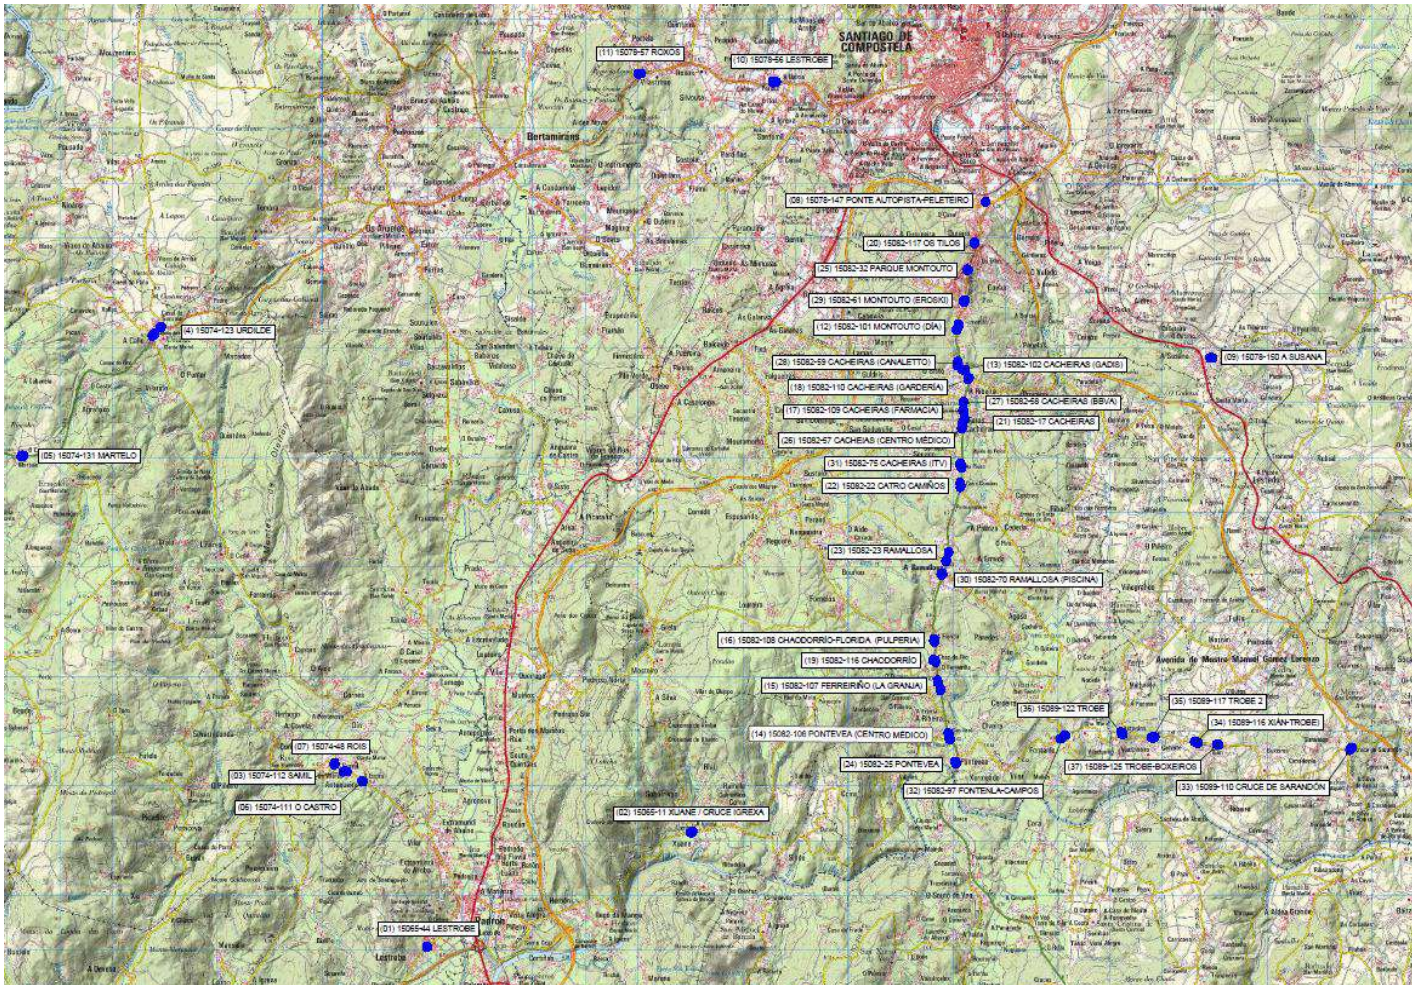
SANTIAGO DE COMPOSTELA

(11) 15078-57 ROXOS

(10) 15078-56 LESTROBE

Bertamiráns

(08) 15078-147 PONTE AUTOPISTA-PELETEIRO

(20) 15082-117 OS TILOS

(25) 15082-32 PARQUE MONTOUTO

(29) 15082-61 MONTOUTO (EROSKI)

(12) 15082-101 MONTOUTO (DÍA)

(4) 15074-123 URDILDE

(28) 15082-59 CACHEIRAS (CANALETTO)

(13) 15082-102 CACHEIRAS (GADIS)

(09) 15078-150 A SUSANA

(18) 15082-110 CACHEIRAS (GARDERÍA)

(27) 15082-58 CACHEIRAS (BBVA)

(17) 15082-109 CACHEIRAS (FARMACIA)

(21) 15082-17 CACHEIRAS

(26) 15082-57 CACHEIAS (CENTRO MÉDICO)

(05) 15074-131 MARTELO

(31) 15082-75 CACHEIRAS (ITV)

(22) 15082-22 CATRO CAMIÑOS

(23) 15082-23 RAMALLOSA

(30) 15082-70 RAMALLOSA (PISCINA)

(16) 15082-108 CHACORRÍO-FLORIDA (PULPERIA)

(19) 15082-116 CHACORRÍO

(15) 15082-107 FERREIRIÑO (LA GRANJA)

(35) 15089-117 TROBE 2

(36) 15089-122 TROBE

(34) 15089-116 XIÁN-TROBE

(14) 15082-106 PONTEVEA (CENTRO MÉDICO)

(07) 15074-48 ROIS

(24) 15082-25 PONTEVEA

(37) 15089-125 TROBE-BOXEIROS

(03) 15074-112 SAMIL

(32) 15082-97 FONTENLA-CAMPOS

(33) 15089-110 CRUCE DE SARANDÓN

(06) 15074-111 O CASTRO

(02) 15065-11 XIJANE / CRUCE IGREXA

(01) 15065-44 LESTROBE

Padrón

Avenida de Mestre Manuel Gómez Lorenzo